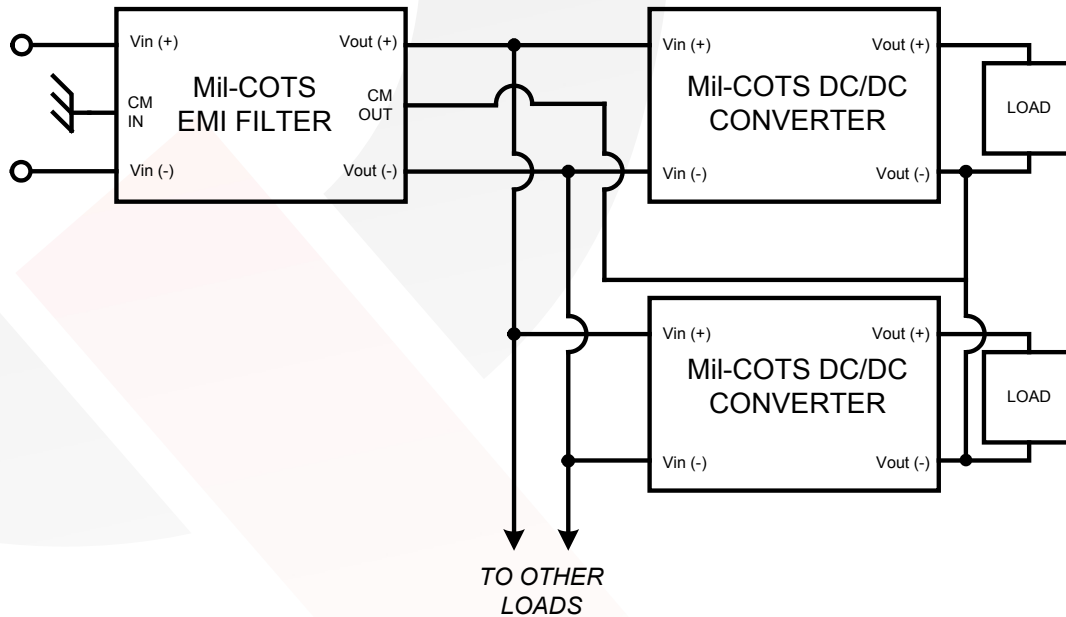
Vin (+)
CM IN
Vin (-)
Mil-COTS EMI FILTER
Vout (+)
CM OUT
Vout (-)

Vin (+)
Vin (-)
Mil-COTS DC/DC CONVERTER
Vout (+)
Vout (-)
LOAD

Vin (+)
Vin (-)
Mil-COTS DC/DC CONVERTER
Vout (+)
Vout (-)
LOAD

TO OTHER LOADS